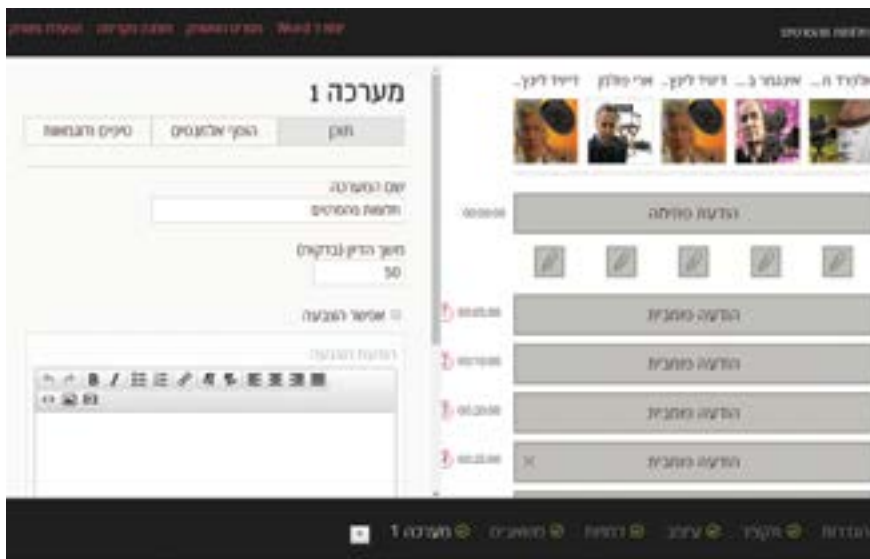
מערכה 1

תוכן | הגדרות | סיום והצבעה

שם המערכה
חדשות מהסרטים

משך הדיון (בדקות)
50

אישור הצבעה

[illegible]

דייויד לינץ... | ארי פולמן | דייויד לינץ... | אינגמר ב... | אלפרד ה...

00:00:00 הודעה פותחת

00:05:00 הודעה מתוכננת

00:10:00 הודעה מתוכננת

00:20:00 הודעה מתוכננת

00:25:00 הודעה מתוכננת

מערכה 1